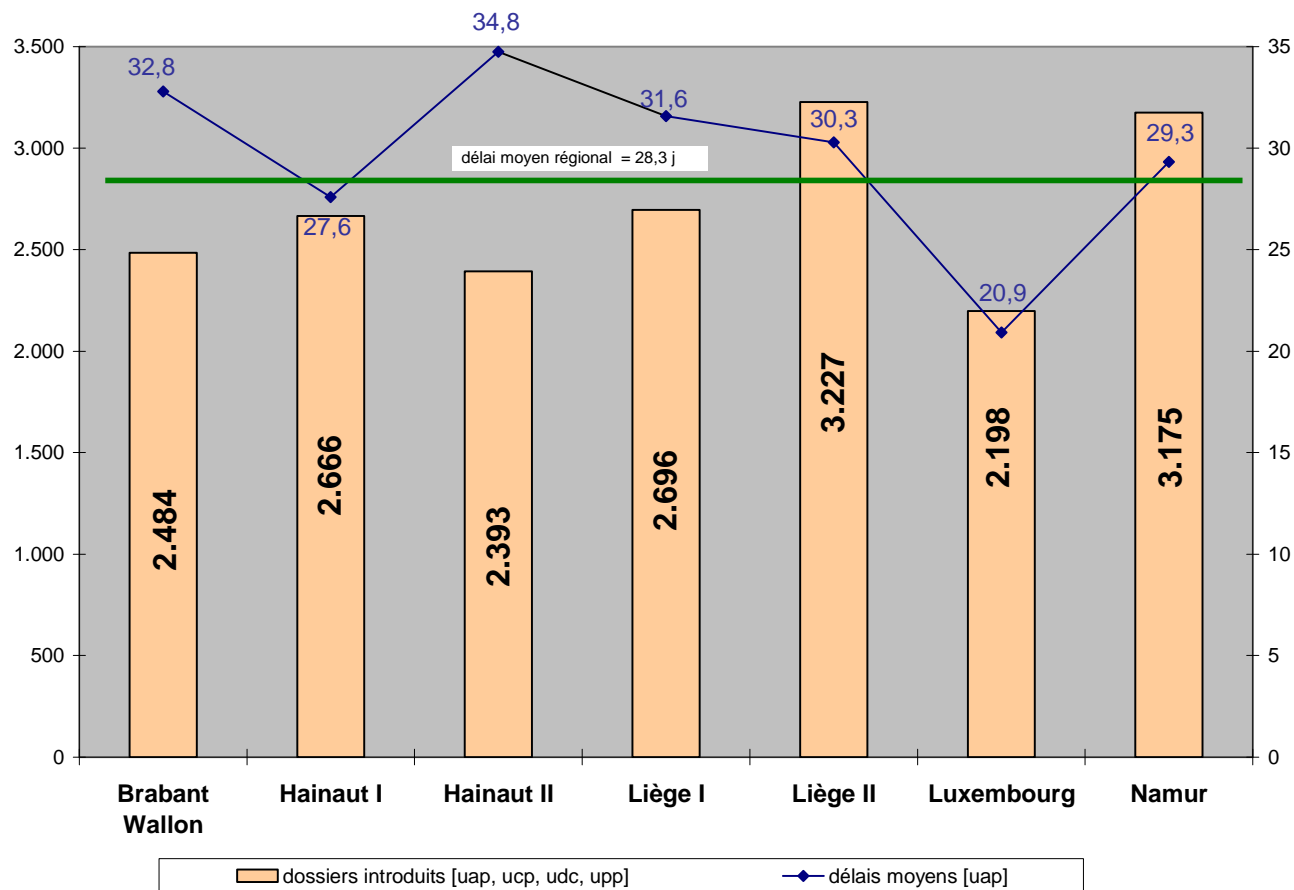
3.500
3.000
2.500
2.000
1.500
1.000
500
0

35
30
25
20
15
10
5
0

32,8
27,6
34,8
31,6
30,3
20,9
29,3

délai moyen régional = 28,3 j

2.484
2.666
2.393
2.696
3.227
2.198
3.175

Brabant Wallon
Hainaut I
Hainaut II
Liège I
Liège II
Luxembourg
Namur

dossiers introduits [uap, ucp, udc, upp]
délais moyens [uap]